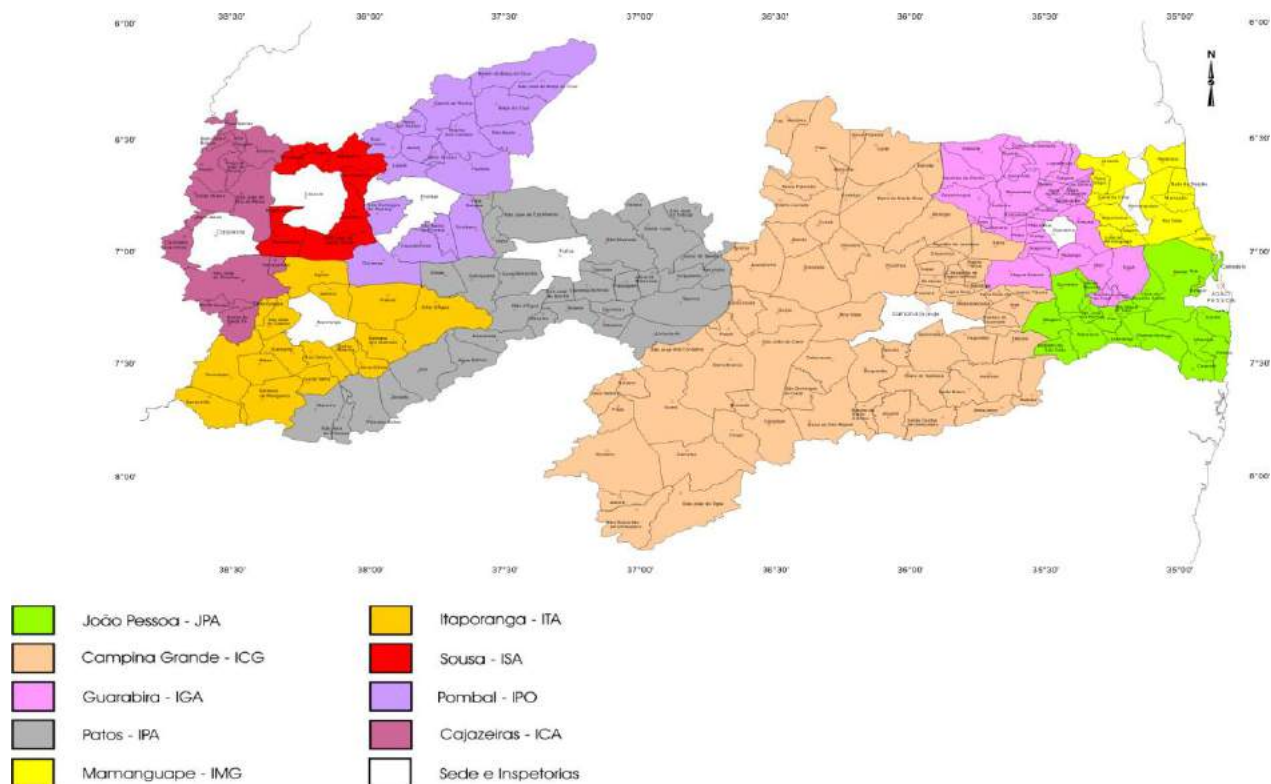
38°30' 38°00' 37°30' 37°00' 36°30' 36°00' 35°30' 35°00'

6°00' 6°30' 7°00' 7°30' 8°00'

6°00' 6°30' 7°00' 7°30' 8°00'

N

Patos

Campina Grande

Cajazeiras

Sousa

João Pessoa

38°30' 38°00' 37°30' 37°00' 36°30' 36°00' 35°30' 35°00'

João Pessoa - JPA

Campina Grande - ICG

Guarabira - IGA

Patos - IPA

Mamanguape - IMG

Itaporanga - ITA

Sousa - ISA

Pombal - IPO

Cajazeiras - ICA

Sede e Inspetorias